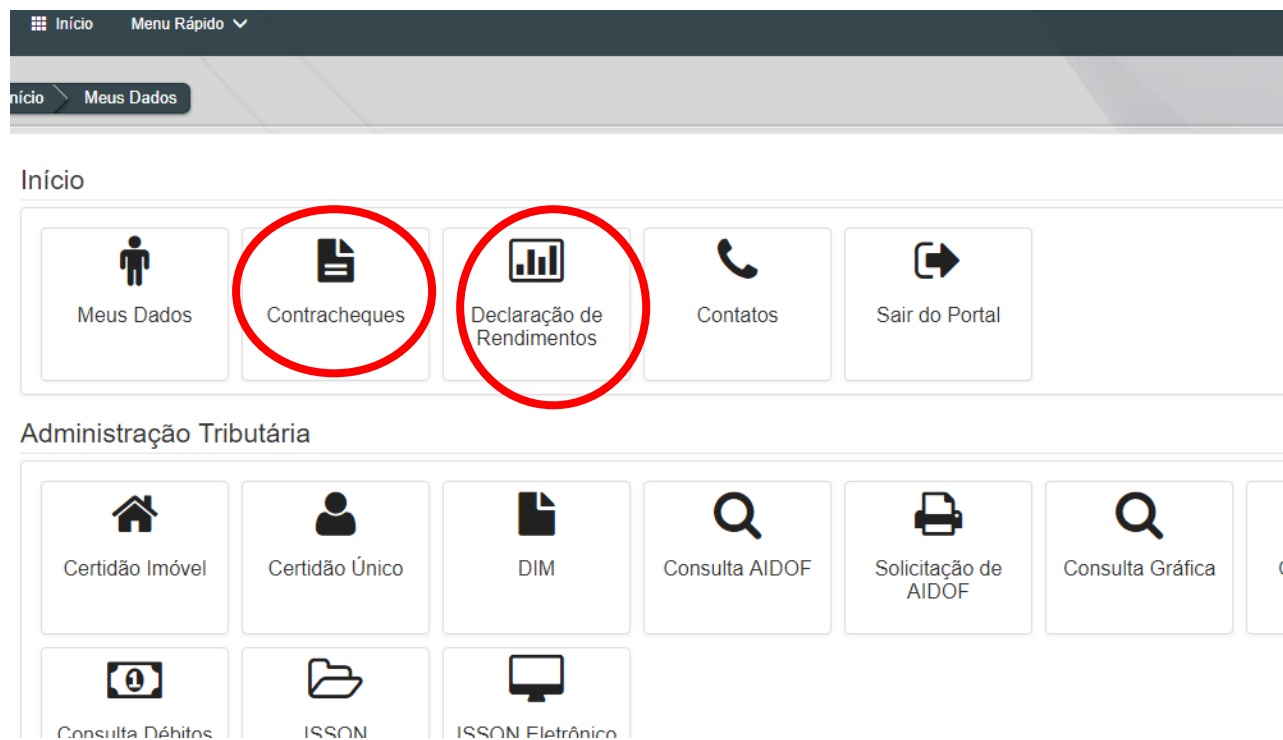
Início Menu Rápido

nício Meus Dados

Início

Meus Dados

Contracheques

Declaração de Rendimentos

Contatos

Sair do Portal

Administração Tributária

Certidão Imóvel

Certidão Único

DIM

Consulta AIDOF

Solicitação de AIDOF

Consulta Gráfica

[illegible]

Consulta Débitos

ISSQN

ISSQN Eletrônico